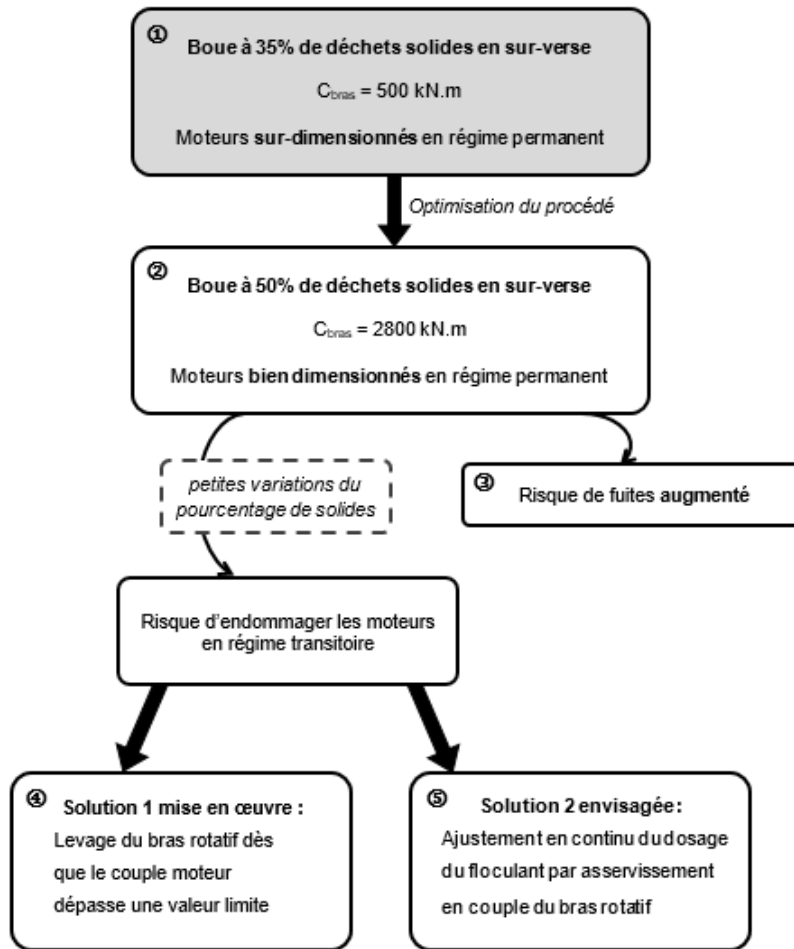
①
Boue à 35% de déchets solides en sur-verse

$C_{bras}$ = 500 kN.m

Moteurs sur-dimensionnés en régime permanent

Optimisation du procédé

②
Boue à 50% de déchets solides en sur-verse

$C_{bras}$ = 2800 kN.m

Moteurs bien dimensionnés en régime permanent

petites variations du pourcentage de solides

③ Risque de fuites augmenté

Risque d'endommager les moteurs en régime transitoire

④ Solution 1 mise en œuvre :
Levage du bras rotatif dès que le couple moteur dépasse une valeur limite

⑤ Solution 2 envisagée :
Ajustement en continu du dosage du floculant par asservissement en couple du bras rotatif